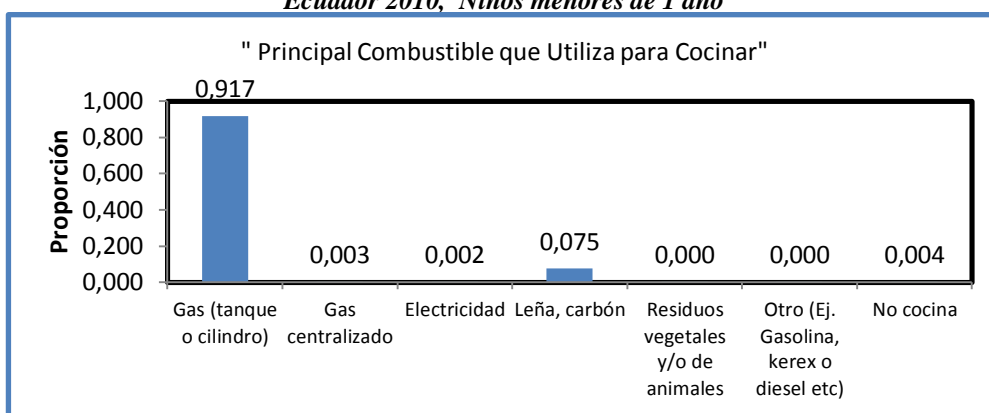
Ecuador 2010, Niños menores de 1 año

" Principal Combustible que Utiliza para Cocinar"

Proporción

1,000
0,800
0,600
0,400
0,200
0,000

0,917
0,003
0,002
0,075
0,000
0,000
0,004

Gas (tanque o cilindro)
Gas centralizado
Electricidad
Leña, carbón
Residuos vegetales y/o de animales
Otro (Ej. Gasolina, kerex o diesel etc)
No cocina